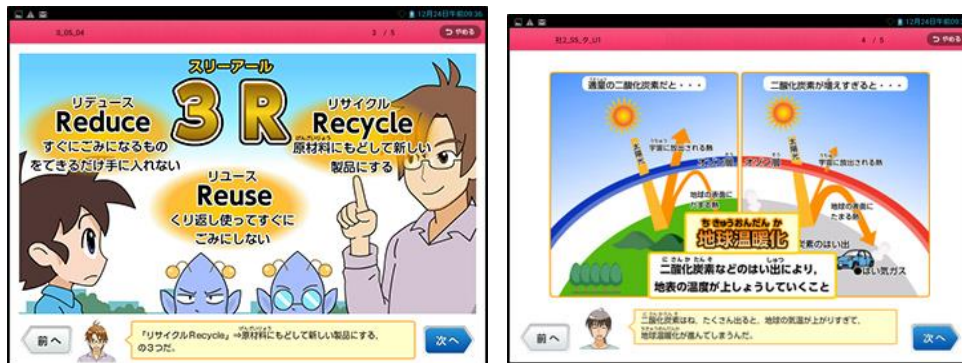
12月24日午前09:36
3_05_04
3 / 5
やめる

スリーアール
3 R

リデュース
Reduce
すぐにごみになるものをできるだけ手に入れない

リサイクル
Recycle
原材料にもどして新しい製品にする

リユース
Reuse
くり返し使ってすぐにごみにしない

前へ
「リサイクルRecycle」⇒原材料にもどして新しい製品にする、の3つだ。
次へ

12月24日午前09
社2_55_夕_U1
4 / 5
やめる

適量の二酸化炭素だと・・・
二酸化炭素が増えすぎると・・・
宇宙に放出される熱
宇宙に放出される熱
太陽光
太陽光
オゾン層
オゾン層
地球の表面にたまる熱
地球の表面にたまる熱
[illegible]素のはい出
はい気ガス

ちきゅうおんだんか
地球温暖化
二酸化炭素などのはい出により、地表の温度が上しょうしていくこと

前へ
二酸化炭素はね、たくさん出ると、地球の気温が上がりすぎて、地球温暖化が進んでしまうんだ。
次へ